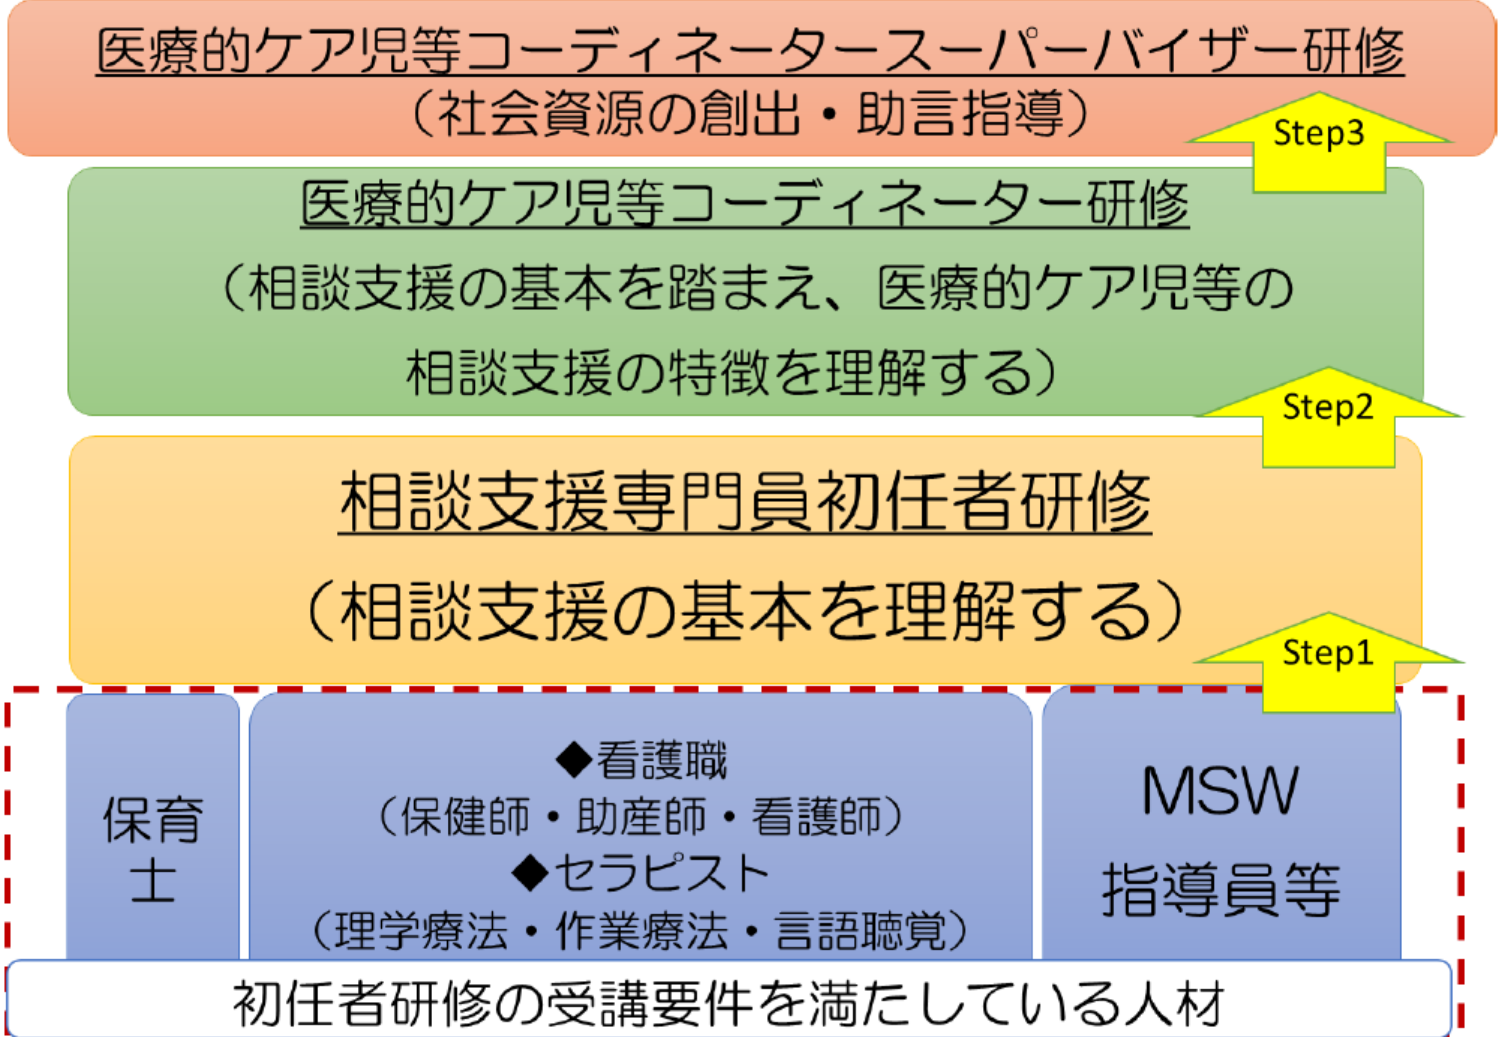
医療的ケア児等コーディネータースーパーバイザー研修
（社会資源の創出・助言指導）

Step3

医療的ケア児等コーディネーター研修
（相談支援の基本を踏まえ、医療的ケア児等の相談支援の特徴を理解する）

Step2

相談支援専門員初任者研修
（相談支援の基本を理解する）

Step1

保育士

◆看護職
（保健師・助産師・看護師）
◆セラピスト
（理学療法・作業療法・言語聴覚）

MSW
指導員等

初任者研修の受講要件を満たしている人材